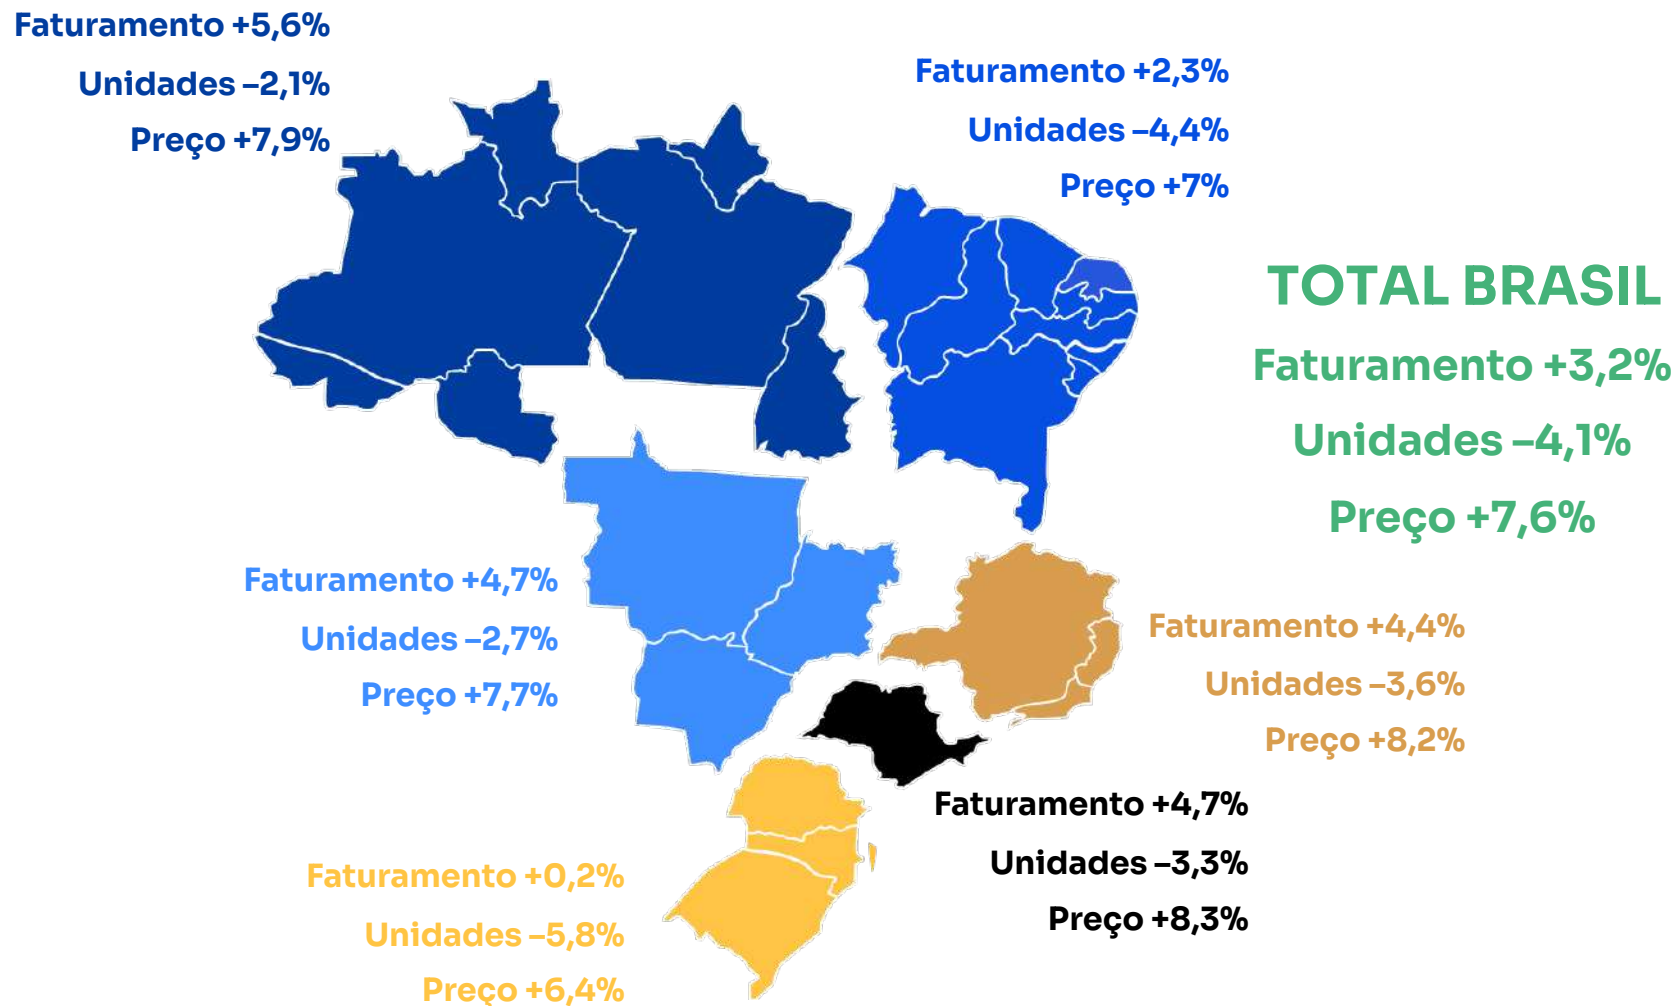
Faturamento +5,6%
Unidades –2,1%
Preço +7,9%

Faturamento +2,3%
Unidades –4,4%
Preço +7%

TOTAL BRASIL
Faturamento +3,2%
Unidades –4,1%
Preço +7,6%

Faturamento +4,7%
Unidades –2,7%
Preço +7,7%

Faturamento +4,4%
Unidades –3,6%
Preço +8,2%

Faturamento +4,7%
Unidades –3,3%
Preço +8,3%

Faturamento +0,2%
Unidades –5,8%
Preço +6,4%